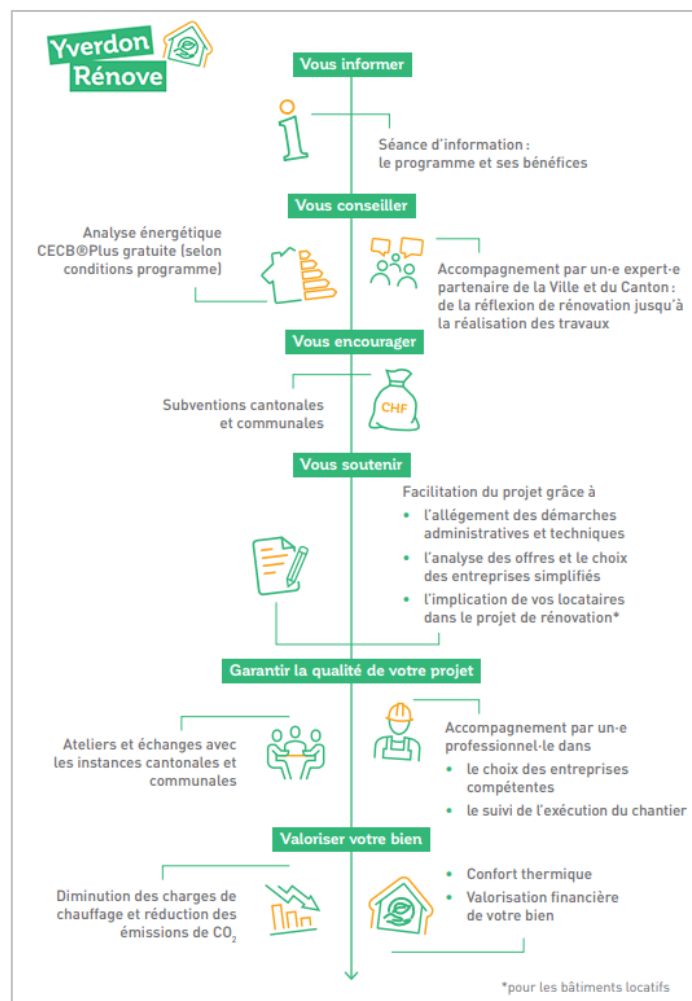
Yverdon Rénove

Vous informer

Séance d'information : le programme et ses bénéfices

Vous conseiller

Analyse énergétique CECB®Plus gratuite (selon conditions programme)

Accompagnement par un·e expert·e partenaire de la Ville et du Canton : de la réflexion de rénovation jusqu'à la réalisation des travaux

Vous encourager

Subventions cantonales et communales

CHF

Vous soutenir

Facilitation du projet grâce à

- l'allégement des démarches administratives et techniques
- l'analyse des offres et le choix des entreprises simplifiés
- l'implication de vos locataires dans le projet de rénovation*

Garantir la qualité de votre projet

Ateliers et échanges avec les instances cantonales et communales

Accompagnement par un·e professionnel·le dans

- le choix des entreprises compétentes
- le suivi de l'exécution du chantier

Valoriser votre bien

Diminution des charges de chauffage et réduction des émissions de $CO_2$

- Confort thermique
- Valorisation financière de votre bien

*pour les bâtiments locatifs